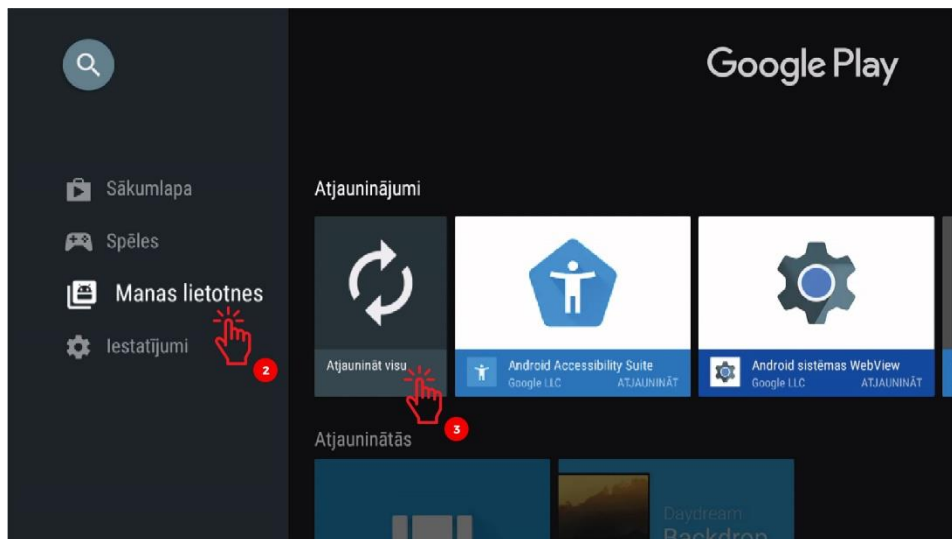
Google Play

Sākumlapa

Spēles

Manas lietotnes

Iestatījumi

2

Atjauninājumi

Atjaunināt visu

3

Android Accessibility Suite
Google LLC
ATJAUNINĀT

Android sistēmas WebView
Google LLC
ATJAUNINĀT

Atjauninātās

Daydream
Backdrop